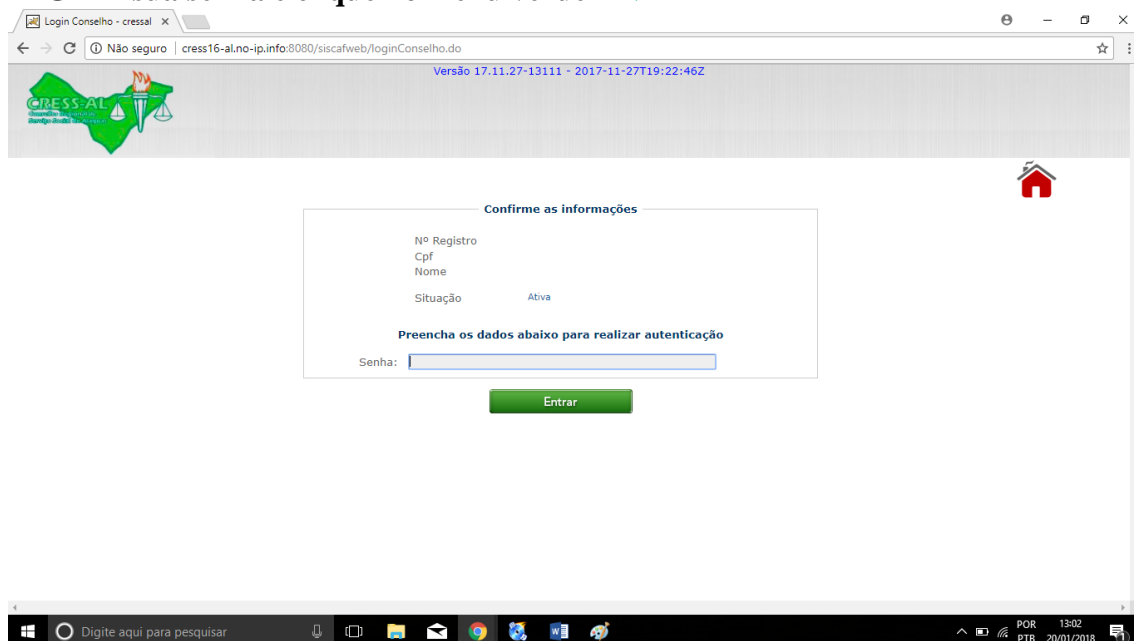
Login Conselho - cressal ×

Não seguro | cress16-al.no-ip.info:8080/siscafweb/loginConselho.do

Versão 17.11.27-13111 - 2017-11-27T19:22:46Z

CRESS-AL

Confirme as informações

Nº Registro
Cpf
Nome

Situação Ativa

Preencha os dados abaixo para realizar autenticação

Senha:

Entrar

Digite aqui para pesquisar

POR PTB 13:02 20/01/2018